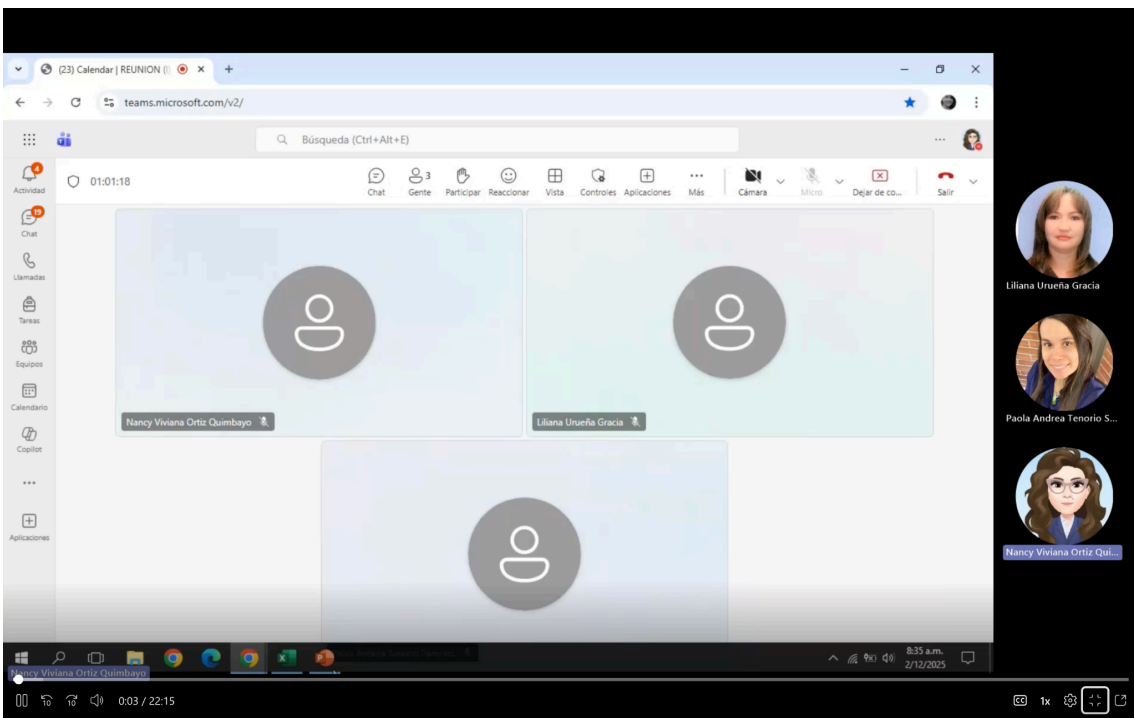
(23) Calendar | REUNION (

teams.microsoft.com/v2/

Búsqueda (Ctrl+Alt+E)

4
Actividad
19
Chat
Llamadas
Tareas
Equipos
Calendario
Copilot
...
Aplicaciones

01:01:18

Chat
3
Gente
Participar
Reaccionar
Vista
Controles
Aplicaciones
Más
Cámara
Micro
Dejar de co...
Salir

Nancy Viviana Ortiz Quimbayo

Liliana Urueña Gracia

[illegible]

Liliana Urueña Gracia

Paola Andrea Tenorio S...

Nancy Viviana Ortiz Qui...

8:35 a.m.
2/12/2025

Nancy Viviana Ortiz Quimbayo

0:03 / 22:15

1x